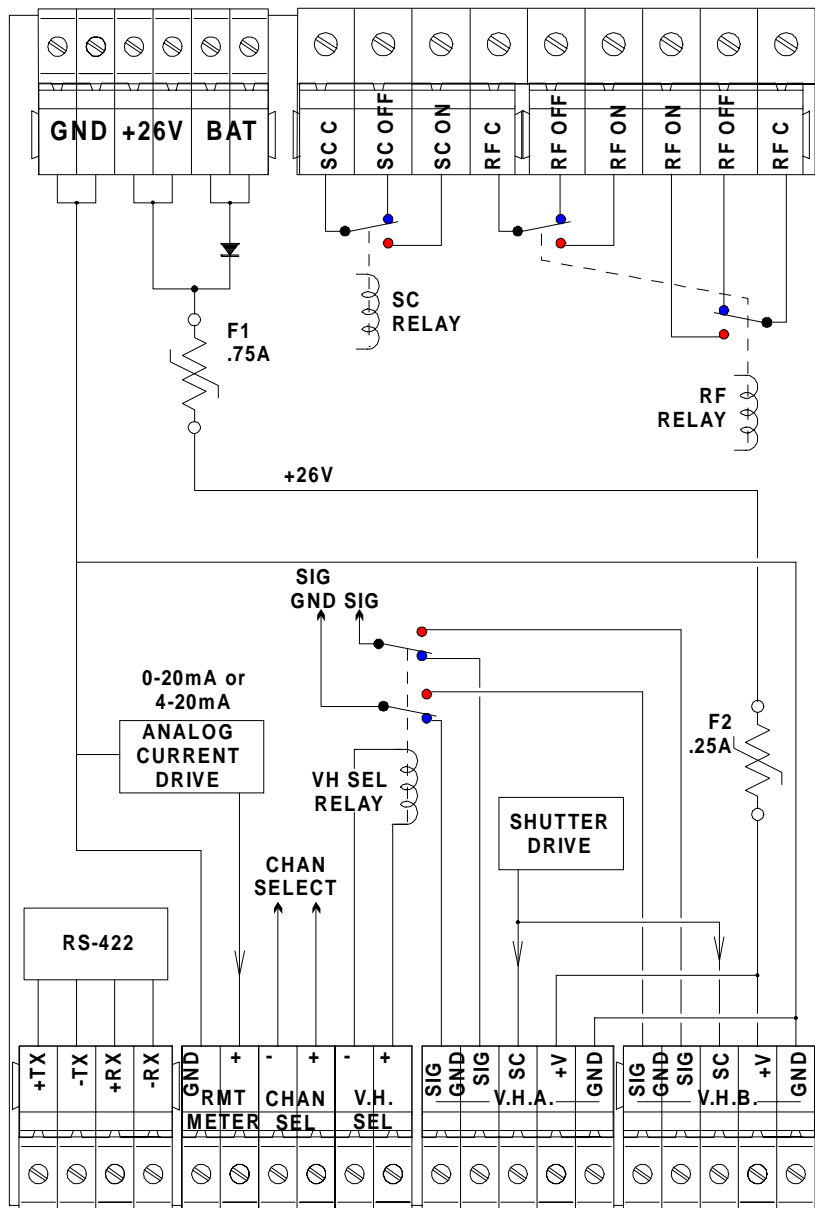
GND +26V BAT

SC C
SC OFF
SC ON
RF C
RF OFF
RF ON
RF ON
RF OFF
RF C

SC RELAY

F1 .75A

RF RELAY

+26V

SIG GND SIG

0-20mA or 4-20mA

ANALOG CURRENT DRIVE

VH SEL RELAY

F2 .25A

SHUTTER DRIVE

CHAN SELECT

RS-422

+TX
-TX
+RX
-RX

GND
+
RMT METER
-
+
CHAN SEL
-
+
V.H. SEL

SIG GND
SIG
SC
+V
GND
V.H.A.

SIG GND
SIG
SC
+V
GND
V.H.B.